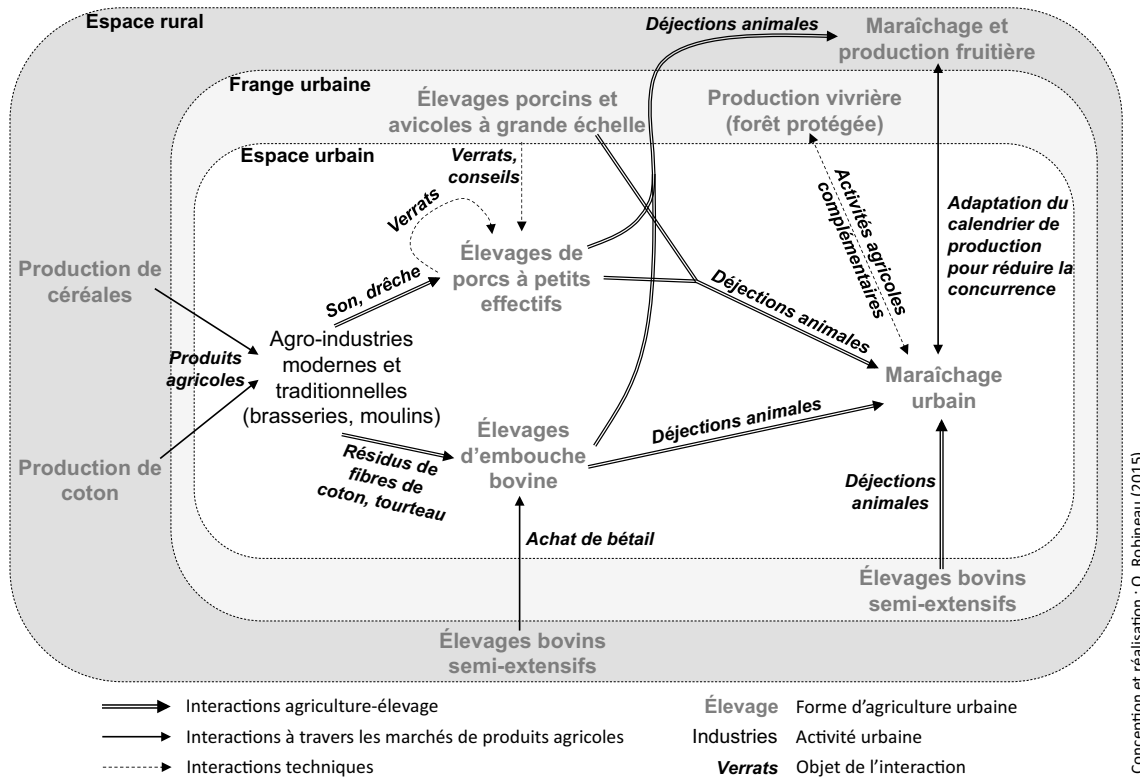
Espace rural

Déjections animales

Maraîchage et production fruitière

Frange urbaine

Élevages porcins et avicoles à grande échelle

Production vivrière (forêt protégée)

Espace urbain

Verrats, conseils

Verrats

Activités agricoles complémentaires

Adaptation du calendrier de production pour réduire la concurrence

Production de céréales

Élevages de porcs à petits effectifs

Son, drêche

Déjections animales

Produits agricoles

Agro-industries modernes et traditionnelles (brasseries, moulins)

Maraîchage urbain

Déjections animales

Production de coton

Élevages d'embouche bovine

Résidus de fibres de coton, tourteau

Déjections animales

Achat de bétail

Élevages bovins semi-extensifs

Élevages bovins semi-extensifs

Concention et réalisation : O. Robineau (2015)

Interactions agriculture-élevage

Interactions à travers les marchés de produits agricoles

Interactions techniques

Élevage Forme d'agriculture urbaine

Industries Activité urbaine

Verrats Objet de l'interaction